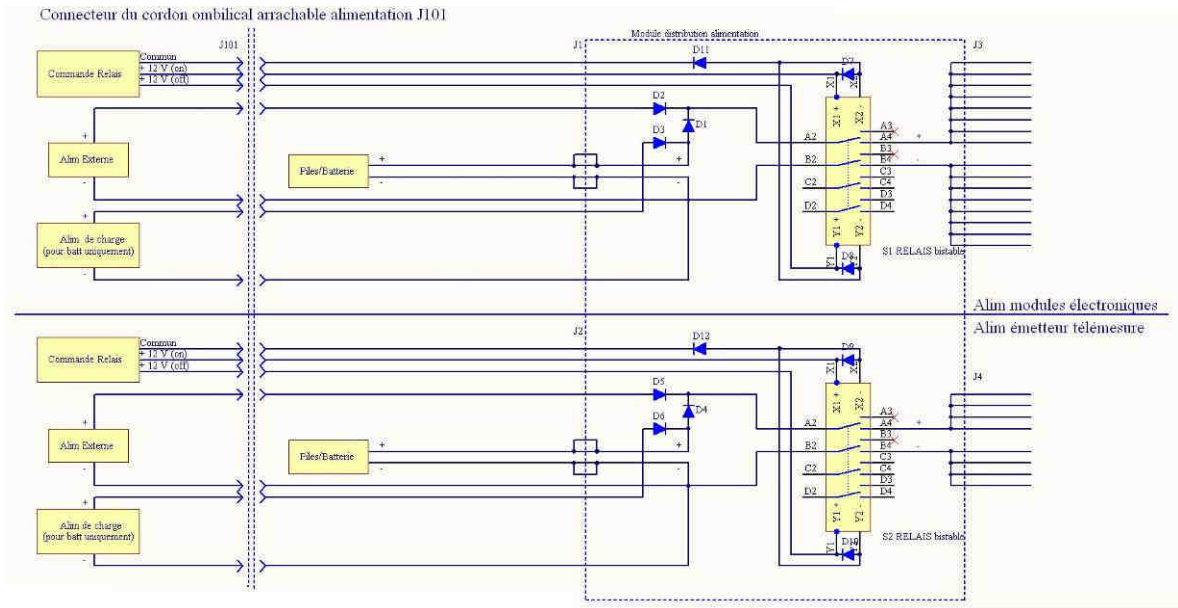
Connecteur du cordon ombilical arrachable alimentation J101

J101
J1
Module distribution alimentation
J3

Commande Relais
Common
+ 12 V (on)
+ 12 V (off)
D11
D7
X1
X1
X1 +
X2 -
D2
D1
D3
+
Alim Externe
-
Piles/Batterie
+
-
+
-
A2
A3
A4
+
B2
B3
B4
-
C2
C3
C4
D2
D3
D4
+
Alim. de charge (pour batt uniquement)
-
Y1 +
Y2 -
Y1
D8
S1 RELAIS bistable

Alim modules électroniques
Alim émetteur télémesure

J2
Commande Relais
Common
+ 12 V (on)
+ 12 V (off)
D12
D9
X1
X1 +
X2 -
J4
D5
D4
D6
+
Alim Externe
-
Piles/Batterie
+
-
+
-
A2
A3
A4
+
B2
B3
B4
-
C2
C3
C4
D2
D3
D4
+
Alim de charge (pour batt uniquement)
-
Y1 +
Y2 -
Y1
D10
S2 RELAIS bistable